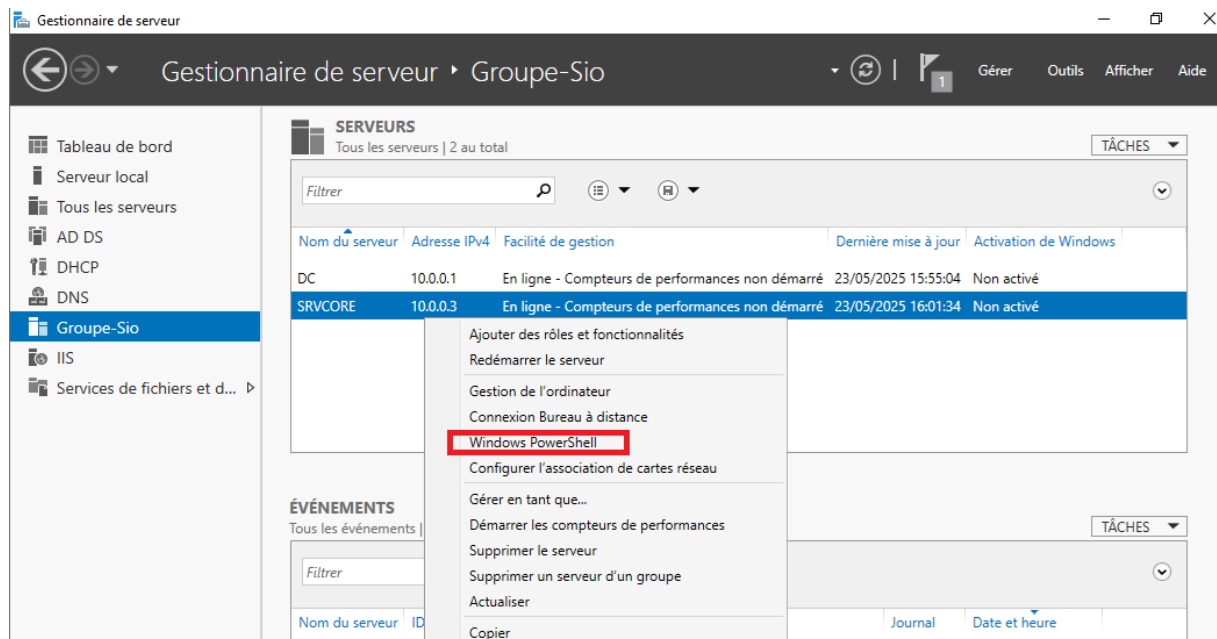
Gestionnaire de serveur

Gestionnaire de serveur ‣ Groupe-Sio

1 Gérer Outils Afficher Aide

Tableau de bord
Serveur local
Tous les serveurs
AD DS
DHCP
DNS
Groupe-Sio
IIS
Services de fichiers et d...

SERVEURS
Tous les serveurs | 2 au total

TÂCHES

Filtrer

| Nom du serveur | Adresse IPv4 | Facilité de gestion | Dernière mise à jour | Activation de Windows |
|---|---|---|---|---|
| DC | 10.0.0.1 | En ligne - Compteurs de performances non démarré | 23/05/2025 15:55:04 | Non activé |
| SRVCORE | 10.0.0.3 | En ligne - Compteurs de performances non démarré | 23/05/2025 16:01:34 | Non activé |

Ajouter des rôles et fonctionnalités
Redémarrer le serveur
Gestion de l'ordinateur
Connexion Bureau à distance
Windows PowerShell
Configurer l'association de cartes réseau
Gérer en tant que...
Démarrer les compteurs de performances
Supprimer le serveur
Supprimer un serveur d'un groupe
Actualiser
Copier

ÉVÉNEMENTS
Tous les événements |

TÂCHES

Filtrer

Nom du serveur ID Journal Date et heure